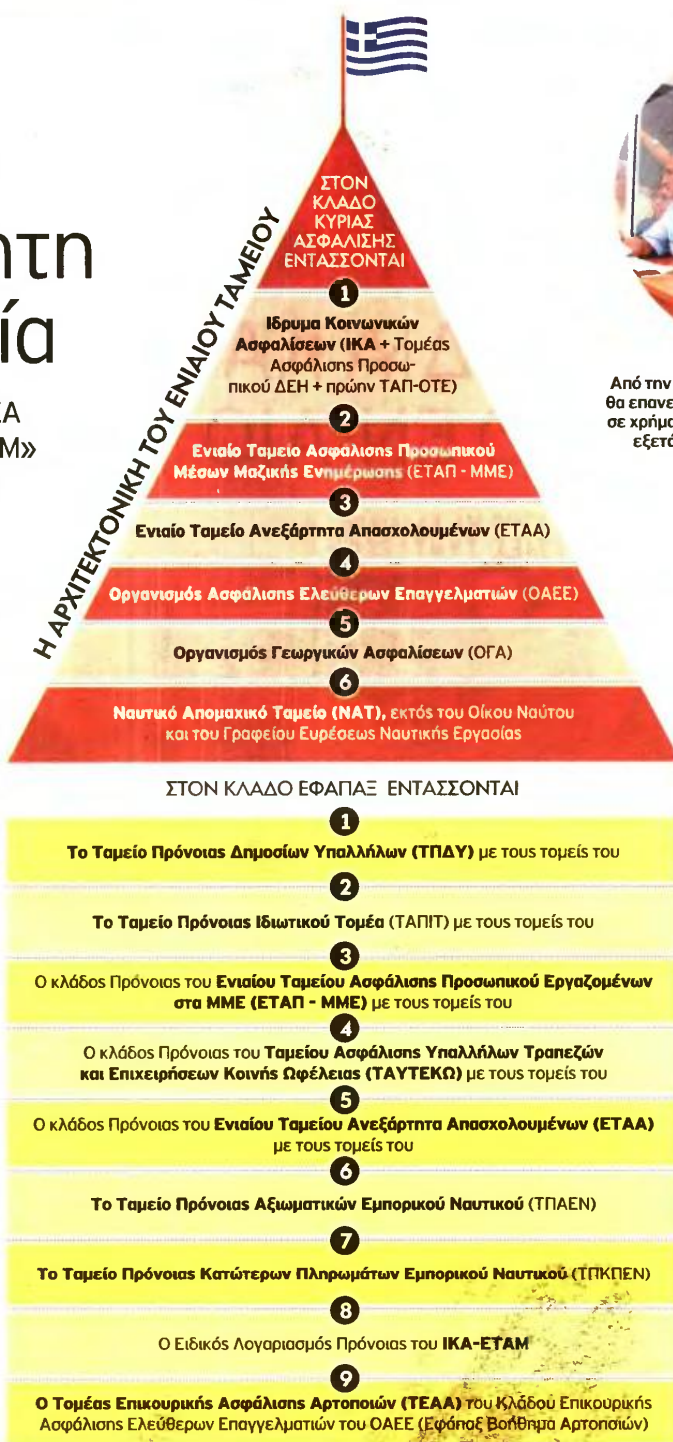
ητη
ία

Α
Μ»

Η ΑΡΧΙΤΕΚΤΟΝΙΚΗ ΤΟΥ ΕΝΙΑΙΟΥ ΤΑΜΕΙΟΥ

ΣΤΟΝ ΚΛΑΔΟ ΚΥΡΙΑΣ ΑΣΦΑΛΙΣΗΣ ΕΝΤΑΣΣΟΝΤΑΙ

1
Ίδρυμα Κοινωνικών Ασφαλίσεων (ΙΚΑ + Τομέας Ασφάλισης Προσωπικού ΔΕΗ + πρώην ΤΑΠ-ΟΤΕ)

2
Ενιαίο Ταμείο Ασφάλισης Προσωπικού Μέσων Μαζικής Ενημέρωσης (ΕΤΑΠ - ΜΜΕ)

3
Ενιαίο Ταμείο Ανεξάρτητα Απασχολουμένων (ΕΤΑΑ)

4
Οργανισμός Ασφάλισης Ελεύθερων Επαγγελματιών (ΟΑΕΕ)

5
Οργανισμός Γεωργικών Ασφαλίσεων (ΟΓΑ)

6
Ναυτικό Απομαχικό Ταμείο (ΝΑΤ), εκτός του Οίκου Ναύτου και του Γραφείου Ευρέσεως Ναυτικής Εργασίας

Από την
θα επανε
σε χρήμα
εξετά

ΣΤΟΝ ΚΛΑΔΟ ΕΦΑΠΑΞ ΕΝΤΑΣΣΟΝΤΑΙ

1
Το Ταμείο Πρόνοιας Δημοσίων Υπαλλήλων (ΤΠΔΥ) με τους τομείς του

2
Το Ταμείο Πρόνοιας Ιδιωτικού Τομέα (ΤΑΠΙΤ) με τους τομείς του

3
Ο κλάδος Πρόνοιας του Ενιαίου Ταμείου Ασφάλισης Προσωπικού Εργαζομένων στα ΜΜΕ (ΕΤΑΠ - ΜΜΕ) με τους τομείς του

4
Ο κλάδος Πρόνοιας του Ταμείου Ασφάλισης Υπαλλήλων Τραπεζών και Επιχειρήσεων Κοινής Ωφέλειας (ΤΑΥΤΕΚΩ) με τους τομείς του

5
Ο κλάδος Πρόνοιας του Ενιαίου Ταμείου Ανεξάρτητα Απασχολουμένων (ΕΤΑΑ) με τους τομείς του

6
Το Ταμείο Πρόνοιας Αξιωματικών Εμπορικού Ναυτικού (ΤΠΑΕΝ)

7
Το Ταμείο Πρόνοιας Κατώτερων Πληρωμάτων Εμπορικού Ναυτικού (ΤΠΚΠΕΝ)

8
Ο Ειδικός Λογαριασμός Πρόνοιας του ΙΚΑ-ΕΤΑΜ

9
Ο Τομέας Επικουρικής Ασφάλισης Αρτοποιών (ΤΕΑΑ) του Κλάδου Επικουρικής Ασφάλισης Ελεύθερων Επαγγελματιών του ΟΑΕΕ (Εφάπαξ Βοήθημα Αρτοποιών)